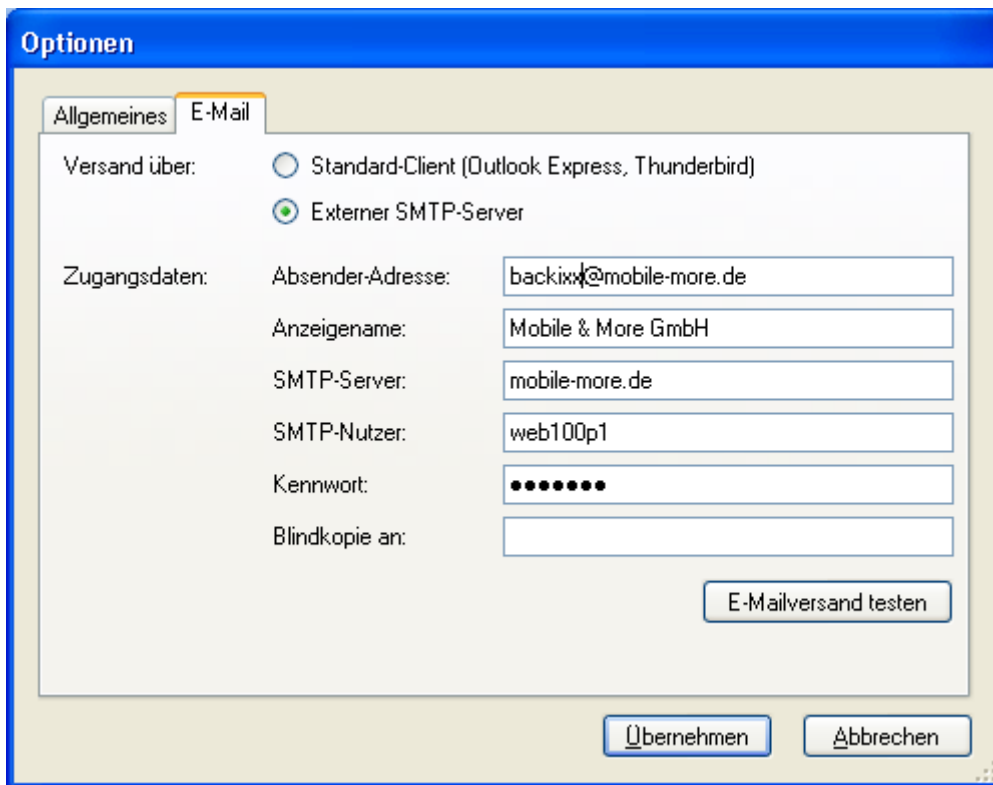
Optionen

Allgemeines
E-Mail

Versand über:
Standard-Client (Outlook Express, Thunderbird)
Externer SMTP-Server

Zugangsdaten:
Absender-Adresse: backixx@mobile-more.de
Anzeigename: Mobile & More GmbH
SMTP-Server: mobile-more.de
SMTP-Nutzer: web100p1
Kennwort: •••••••
Blindkopie an:

E-Mailversand testen

Übernehmen
Abbrechen